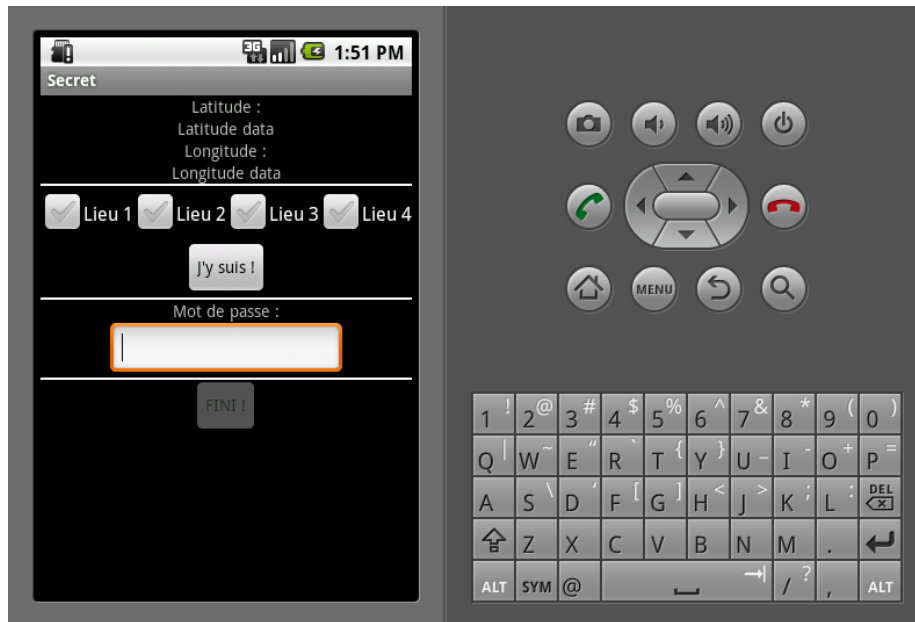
3G 1:51 PM
Secret

Latitude :
Latitude data
Longitude :
Longitude data

Lieu 1 Lieu 2 Lieu 3 Lieu 4

J'y suis !

Mot de passe :

FINI !

MENU

| 1 ! | 2 @ | 3 # | 4 $ | 5 % | 6 ^ | 7 & | 8 * | 9 ( | 0 ) |
|---|---|---|---|---|---|---|---|---|---|
| Q \| | W ~ | E " | R ` | T { | Y } | U - | I - | O + | P = |
| A | S \ | D ' | F [ | G ] | H < | J > | K ; | L : | DEL |
| | Z | X | C | V | B | N | M | . | |
| ALT | SYM | @ | | | | | / ? | , | ALT |